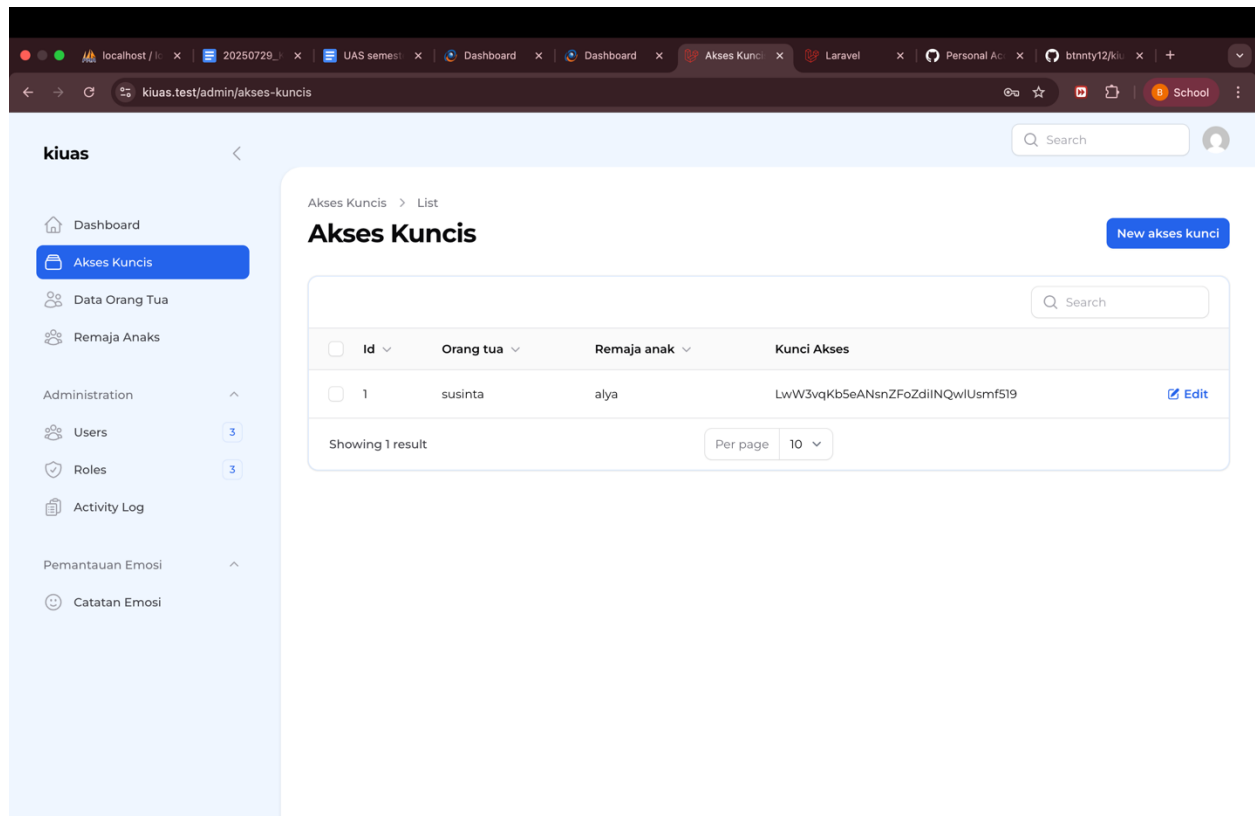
localhost / l × | 20250729_ × | UAS semest × | Dashboard × | Dashboard × | Akses Kunci × | Laravel × | Personal Ac × | btnnty12/kiu × | +

kiuas.test/admin/akses-kuncis

B School

kiuas

Q Search

Dashboard
Akses Kuncis
Data Orang Tua
Remaja Anaks

Administration
Users 3
Roles 3
Activity Log

Pemantauan Emosi
Catatan Emosi

Akses Kuncis > List

Akses Kuncis

New akses kunci

Q Search

| Id | Orang tua | Remaja anak | Kunci Akses | |
|---|---|---|---|---|
| 1 | susinta | alya | LwW3vqKb5eANsnZFoZdiINQwlUsmf519 | Edit |

Showing 1 result

Per page 10